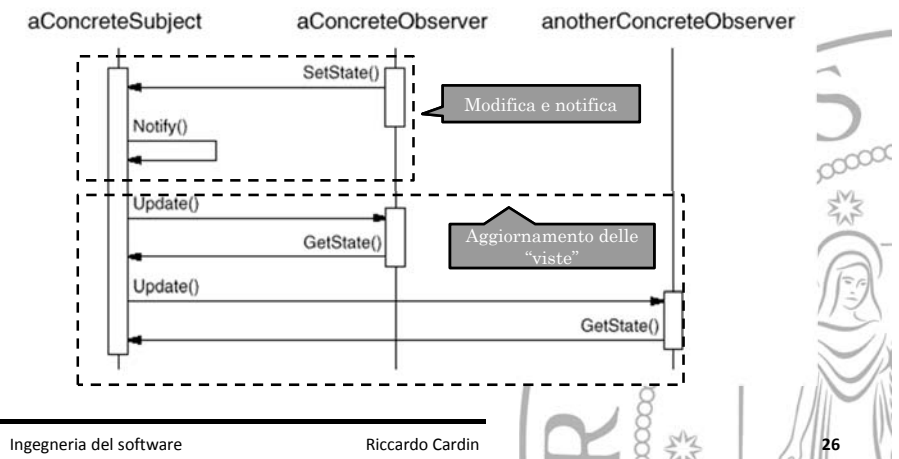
aConcreteSubject
aConcreteObserver
anotherConcreteObserver

SetState()

Modifica e notifica

Notify()

Update()

GetState()

Aggiornamento delle "viste"

Update()

GetState()

Ingegneria del software
Riccardo Cardin
26